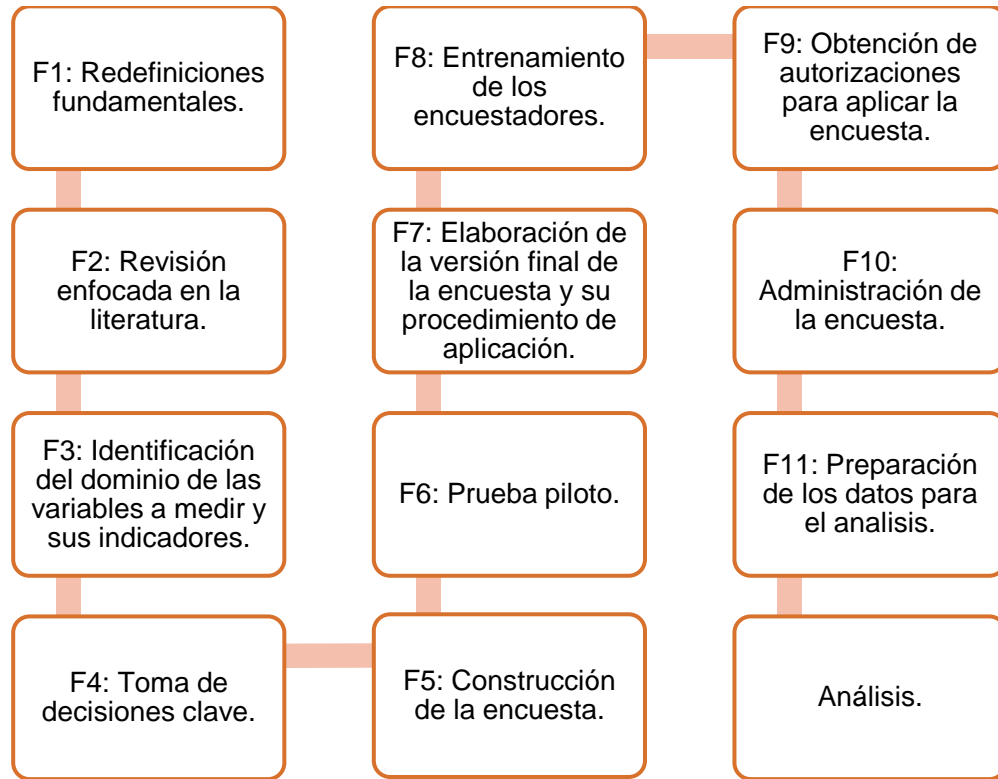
F1: Redefiniciones fundamentales.

F2: Revisión enfocada en la literatura.

F3: Identificación del dominio de las variables a medir y sus indicadores.

F4: Toma de decisiones clave.

F5: Construcción de la encuesta.

F6: Prueba piloto.

F7: Elaboración de la versión final de la encuesta y su procedimiento de aplicación.

F8: Entrenamiento de los encuestadores.

F9: Obtención de autorizaciones para aplicar la encuesta.

F10: Administración de la encuesta.

F11: Preparación de los datos para el analisis.

Análisis.